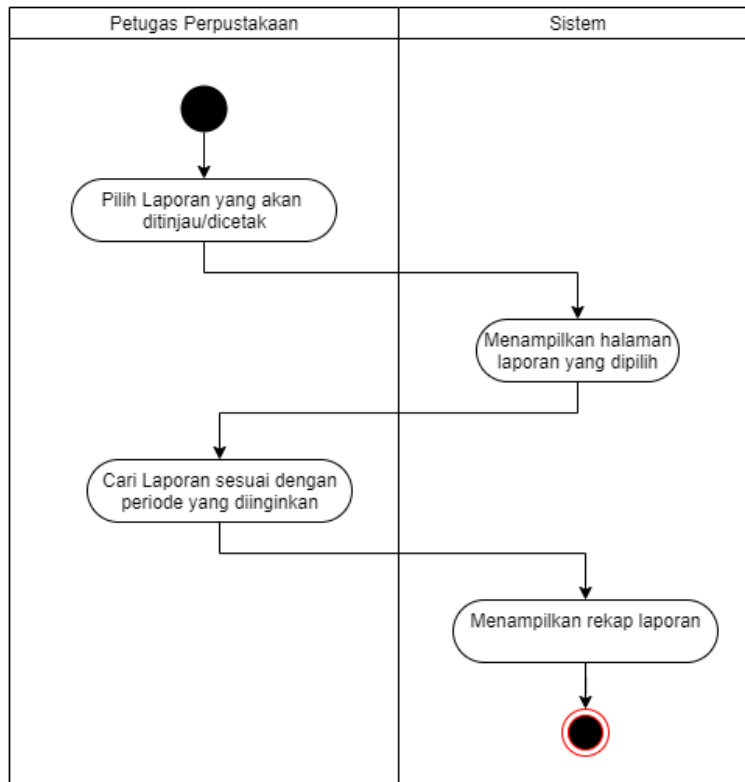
| Petugas Perpustakaan | Sistem |
|---|---|

Pilih Laporan yang akan ditinjau/dicetak

Menampilkan halaman laporan yang dipilih

Cari Laporan sesuai dengan periode yang diinginkan

Menampilkan rekap laporan